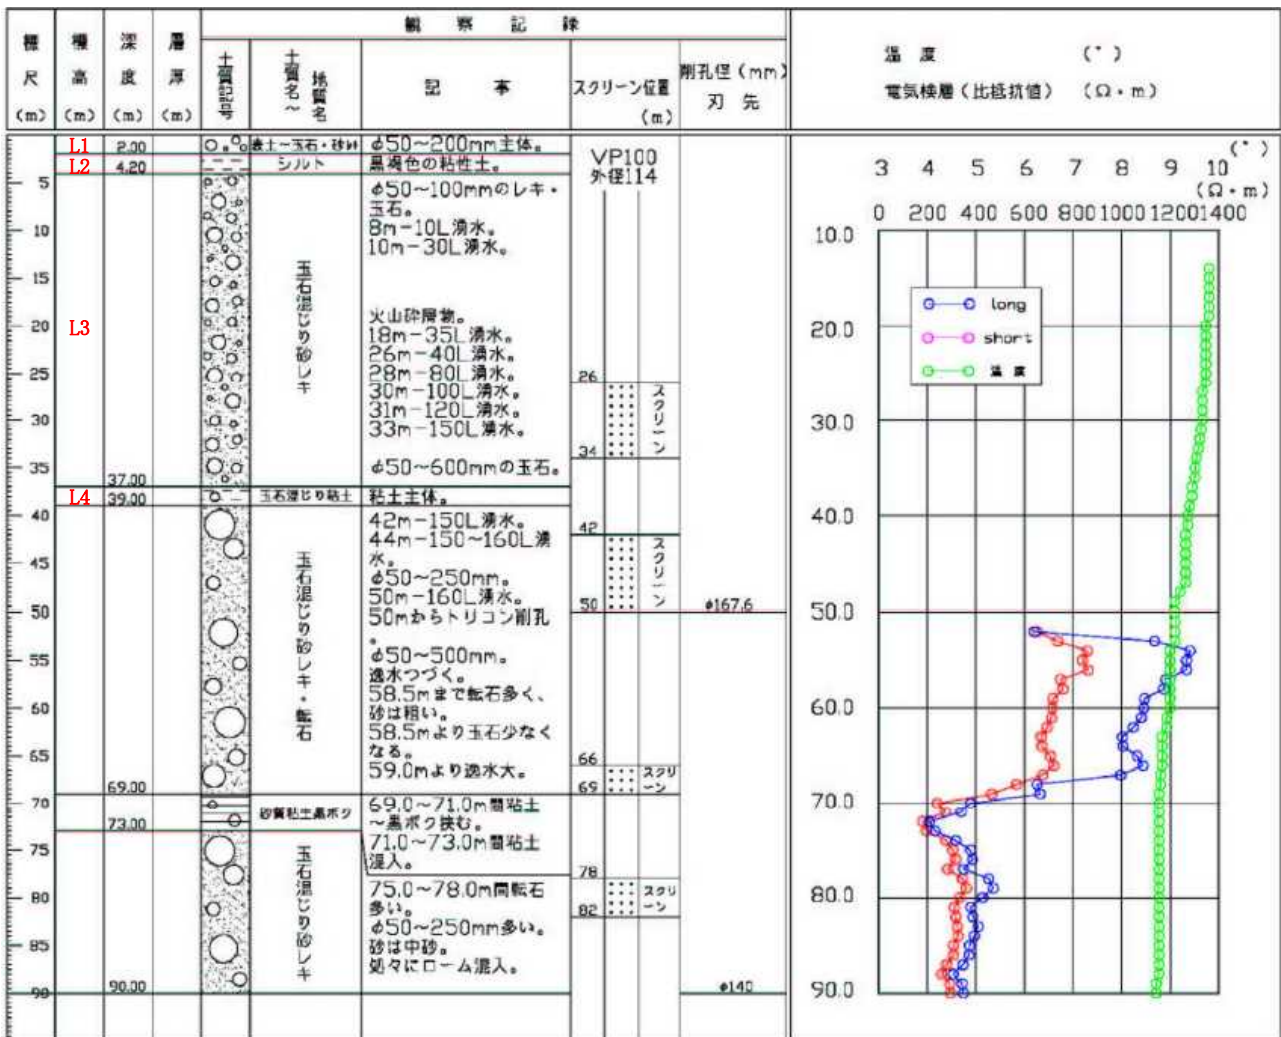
| 標尺 (m) | 標高 (m) | 深度 (m) | 層厚 (m) | 土質記号 | 土質名～地質名 | 記事 | スクリーン位置 (m) | 削孔径 (mm) 刃先 |
|---|---|---|---|---|---|---|---|---|
| | L1 | 2.00 | | | 表土～玉石・砂礫 | $\phi$50～200mm主体。 | VP100 外径114 | |
| | L2 | 4.20 | | | シルト | 黒褐色の粘性土。 | | |
| 5 10 15 20 25 30 35 | L3 | 37.00 | | | 玉石混じり砂レキ | $\phi$50～100mmのレキ・玉石。 8m－10L湧水。 10m－30L湧水。 火山砕屑物。 18m－35L湧水。 26m－40L湧水。 28m－80L湧水。 30m－100L湧水。 31m－120L湧水。 33m－150L湧水。 $\phi$50～600mmの玉石。 | 26 スクリーン 34 | |
| | L4 | 39.00 | | | 玉石混じり粘土 | 粘土主体。 | | |
| 40 45 50 55 60 65 | | 69.00 | | | 玉石混じり砂レキ・転石 | 42m－150L湧水。 44m－150～160L湧水。 $\phi$50～250mm。 50m－160L湧水。 50mからトリコン削孔。 $\phi$50～500mm。 逸水つづく。 58.5mまで転石多く、砂は粗い。 58.5mより玉石少なくなる。 59.0mより逸水大。 | 42 スクリーン 50 66 スクリーン 69 | $\phi$167.6 |
| 70 | | 73.00 | | | 砂質粘土黒ボク | 69.0～71.0m間粘土～黒ボク挟む。 71.0～73.0m間粘土混入。 | | |
| 75 80 85 90 | | 90.00 | | | 玉石混じり砂レキ | 75.0～78.0m間転石多い。 $\phi$50～250mm多い。 砂は中砂。 処々にローム混入。 | 78 スクリーン 82 | $\phi$140 |

観察記録

温度 (°)
電気検層（比抵抗値） (Ω・m)

3 4 5 6 7 8 9 10 (°)
(Ω・m)
0 200 400 600 800 1000 1200 1400

10.0
20.0
30.0
40.0
50.0
60.0
70.0
80.0
90.0

long
short
温度